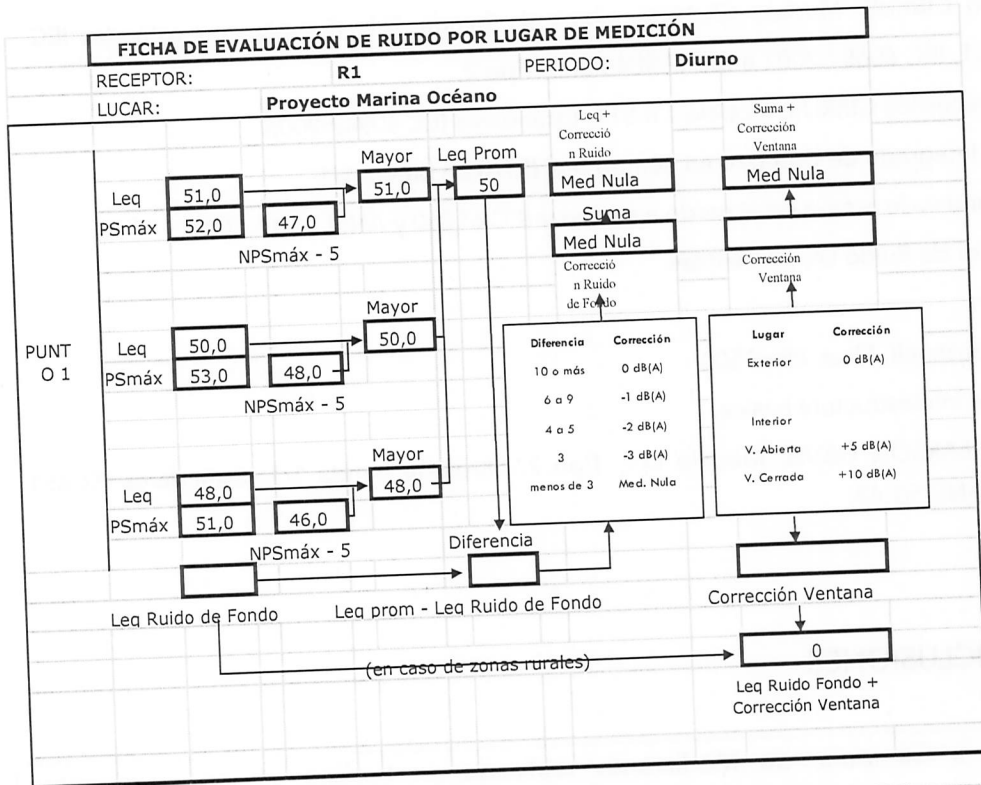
FICHA DE EVALUACIÓN DE RUIDO POR LUGAR DE MEDICIÓN

RECEPTOR: R1 PERIODO: Diurno

LUCAR: Proyecto Marina Océano

Leq + Corrección Ruido

Suma + Corrección Ventana

Mayor

Leq Prom

Leq 51,0

PSmáx 52,0

47,0

51,0

50

Med Nula

Med Nula

NPSmáx - 5

Suma

Med Nula

Corrección Ruido de Fondo

Corrección Ventana

Mayor

PUNT O 1

Leq 50,0

PSmáx 53,0

48,0

50,0

NPSmáx - 5

| Diferencia | Corrección |
|---|---|
| 10 o más | 0 dB(A) |
| 6 a 9 | -1 dB(A) |
| 4 a 5 | -2 dB(A) |
| 3 | -3 dB(A) |
| menos de 3 | Med. Nula |

| Lugar | Corrección |
|---|---|
| Exterior | 0 dB(A) |
| Interior | |
| V. Abierta | +5 dB(A) |
| V. Cerrada | +10 dB(A) |

Mayor

Leq 48,0

PSmáx 51,0

46,0

48,0

NPSmáx - 5

Diferencia

Leq Ruido de Fondo

Leq prom - Leq Ruido de Fondo

Corrección Ventana

(en caso de zonas rurales)

0

Leq Ruido Fondo + Corrección Ventana